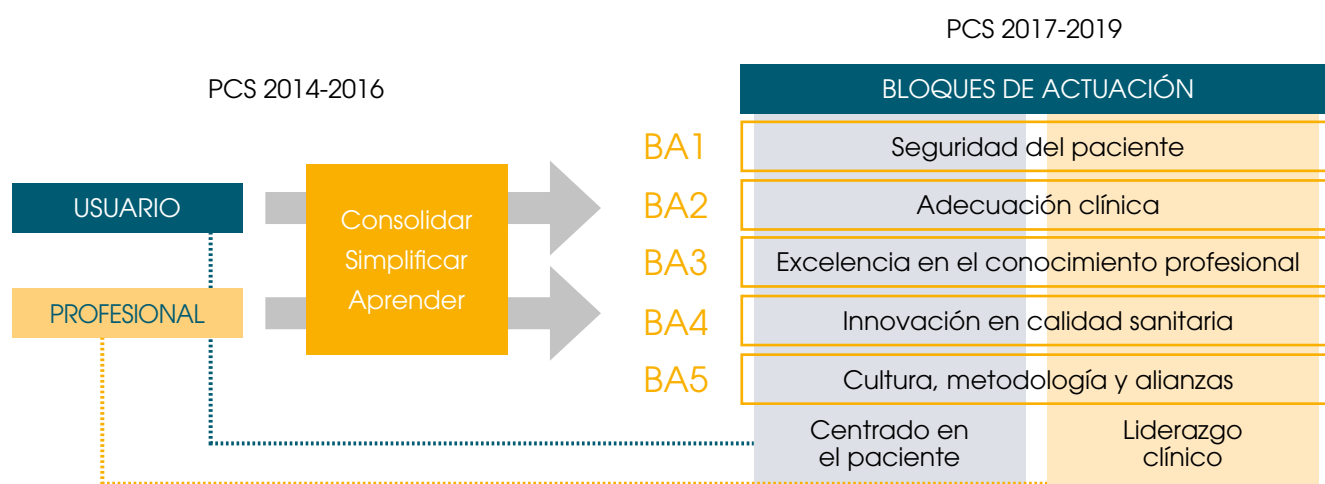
PCS 2017-2019

PCS 2014-2016

BLOQUES DE ACTUACIÓN

USUARIO

PROFESIONAL

Consolidar
Simplificar
Aprender

BA1 Seguridad del paciente

BA2 Adecuación clínica

BA3 Excelencia en el conocimiento profesional

BA4 Innovación en calidad sanitaria

BA5 Cultura, metodología y alianzas

Centrado en el paciente

Liderazgo clínico